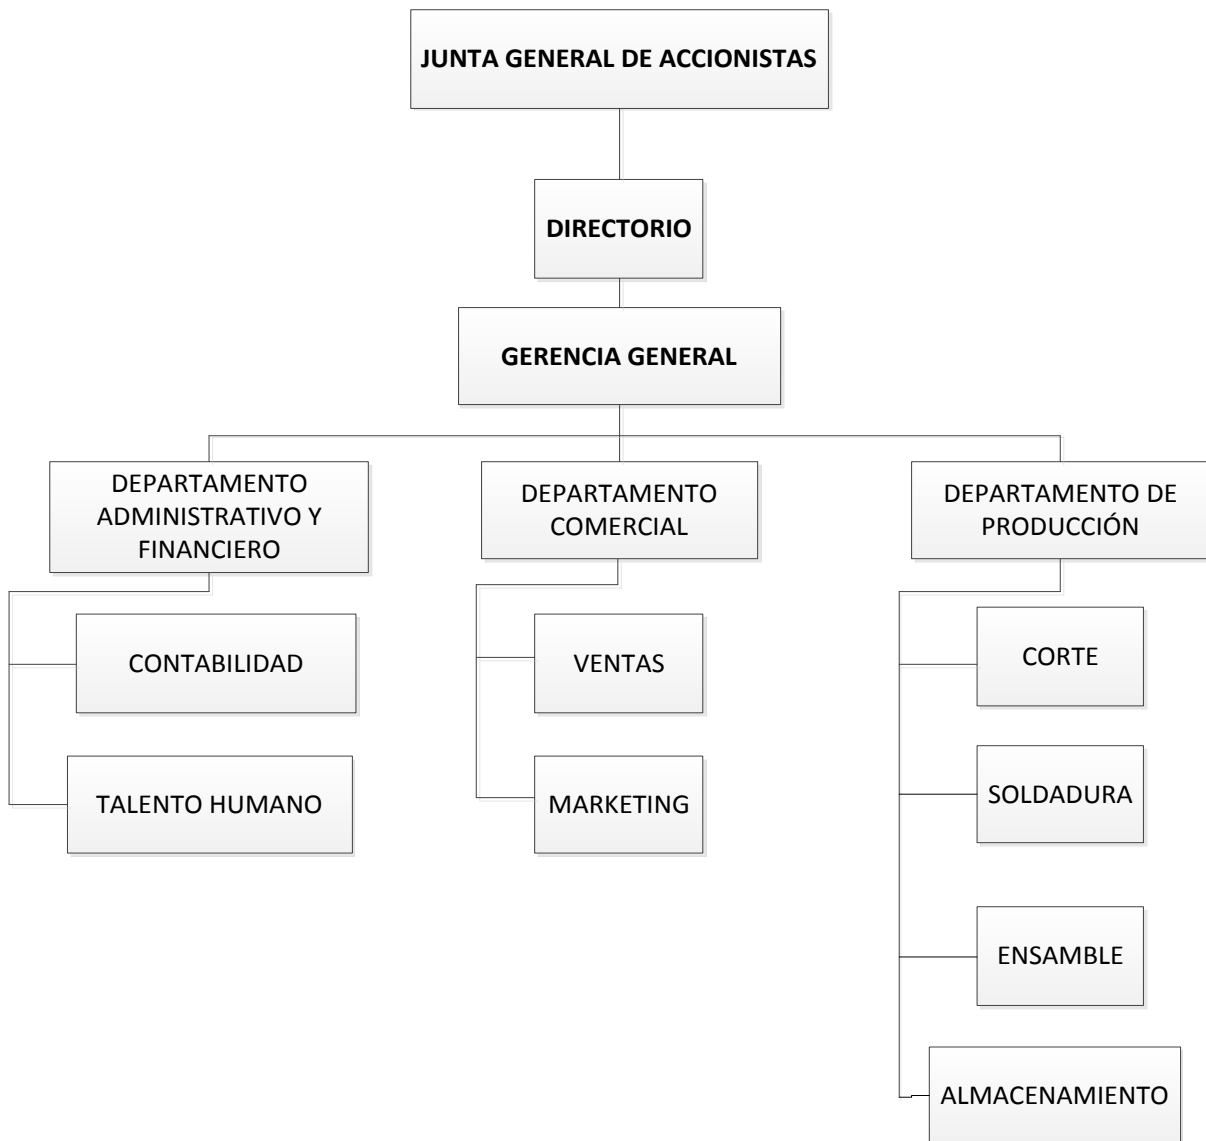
JUNTA GENERAL DE ACCIONISTAS

DIRECTORIO

GERENCIA GENERAL

DEPARTAMENTO ADMINISTRATIVO Y FINANCIERO

CONTABILIDAD

TALENTO HUMANO

DEPARTAMENTO COMERCIAL

VENTAS

MARKETING

DEPARTAMENTO DE PRODUCCIÓN

CORTE

SOLDADURA

ENSAMBLE

ALMACENAMIENTO